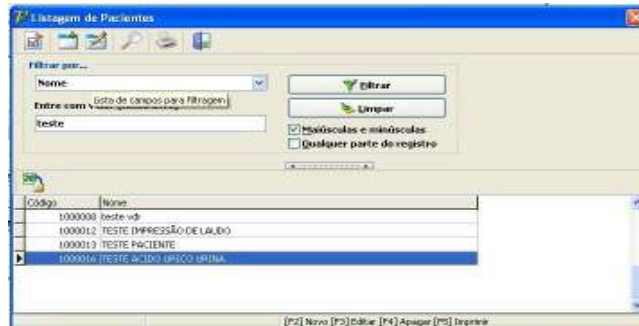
Listagem de Pacientes

Filtrar por...

Nome

Entre com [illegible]

Lista de campos para filtragem.

teste

Filtrar

Limpar

Maiúsculas e minúsculas

Qualquer parte do registro

| Código | Nome |
|---|---|
| 1000008 | teste vdr |
| 1000012 | TESTE IMPRESSÃO DE LAUDO |
| 1000013 | TESTE PACIENTE |
| 1000016 | TESTE ACIDO URICO URINA |

[F2] Novo [F3] Editar [F4] Apagar [F5] Imprimir